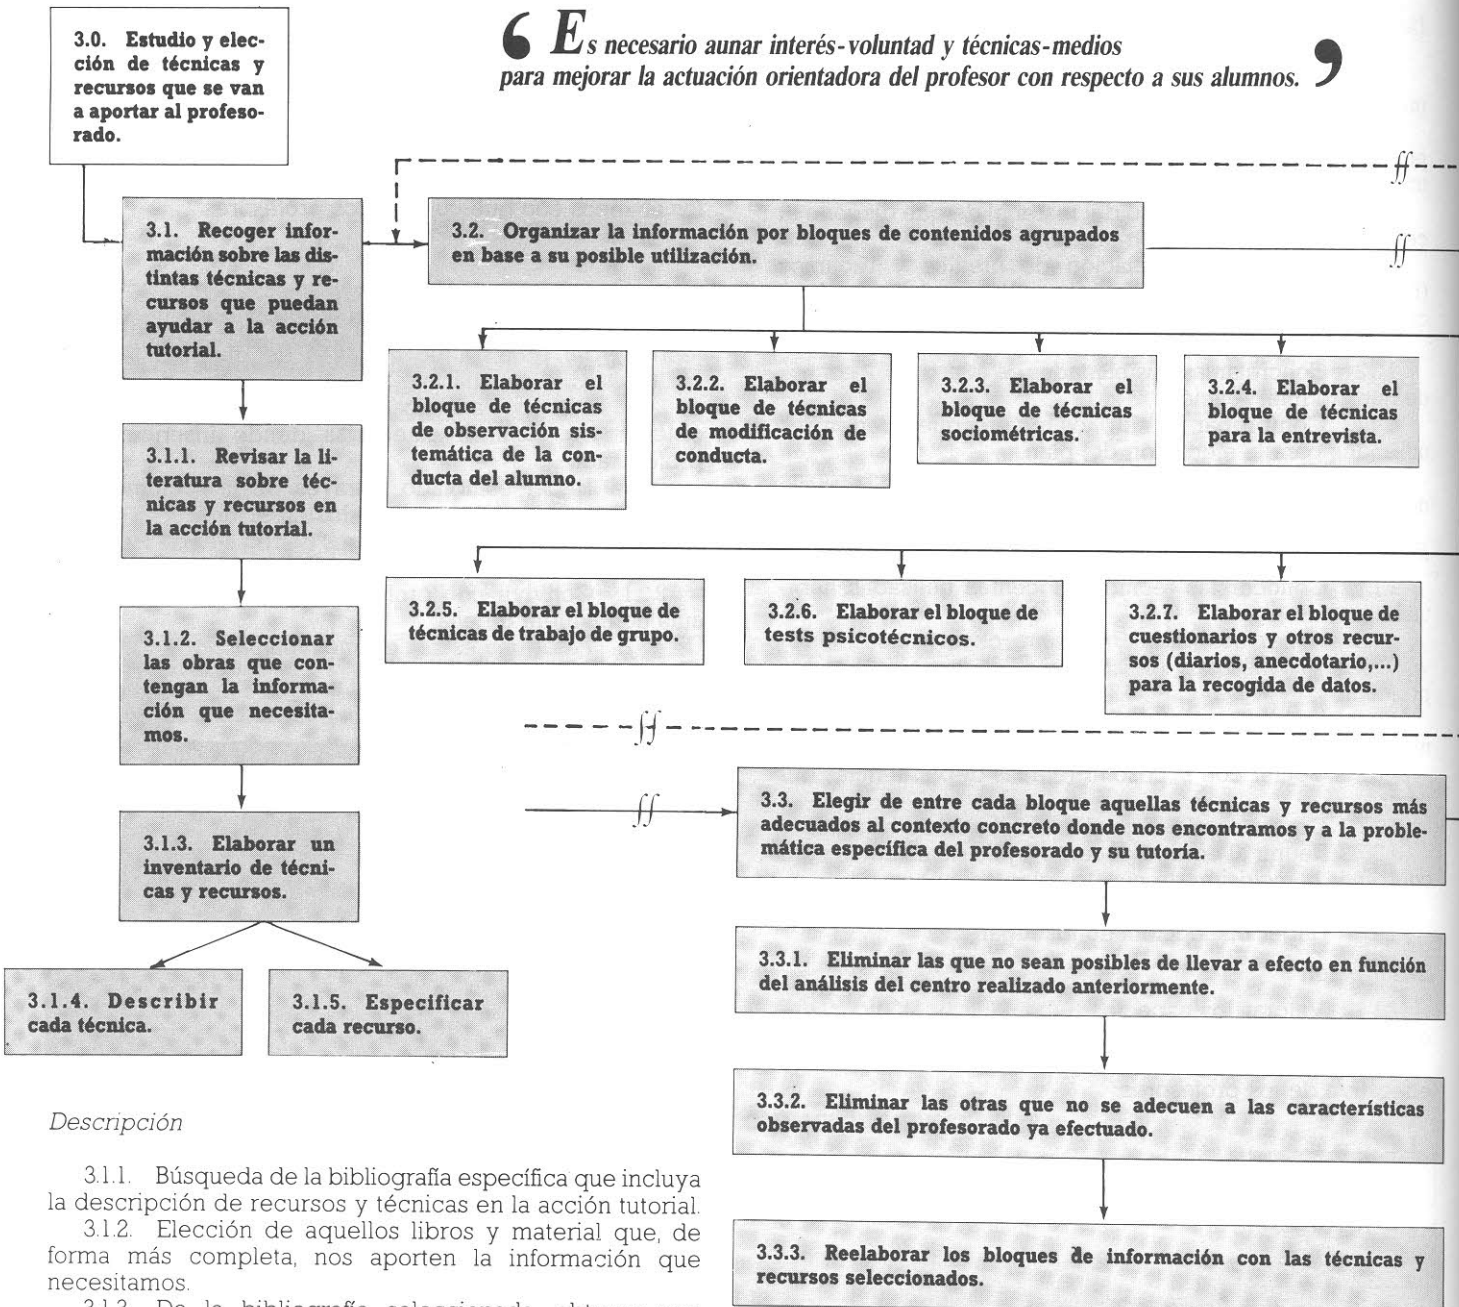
3.0. Estudio y elección de técnicas y recursos que se van a aportar al profesorado.

Es necesario aunar interés-voluntad y técnicas-medios para mejorar la actuación orientadora del profesor con respecto a sus alumnos.

3.1. Recoger información sobre las distintas técnicas y recursos que puedan ayudar a la acción tutorial.

3.2. Organizar la información por bloques de contenidos agrupados en base a su posible utilización.

3.2.1. Elaborar el bloque de técnicas de observación sistemática de la conducta del alumno.

3.2.2. Elaborar el bloque de técnicas de modificación de conducta.

3.2.3. Elaborar el bloque de técnicas sociométricas.

3.2.4. Elaborar el bloque de técnicas para la entrevista.

3.1.1. Revisar la literatura sobre técnicas y recursos en la acción tutorial.

3.2.5. Elaborar el bloque de técnicas de trabajo de grupo.

3.2.6. Elaborar el bloque de tests psicotécnicos.

3.2.7. Elaborar el bloque de cuestionarios y otros recursos (diarios, anecdotario,...) para la recogida de datos.

3.1.2. Seleccionar las obras que contengan la información que necesitamos.

3.1.3. Elaborar un inventario de técnicas y recursos.

3.3. Elegir de entre cada bloque aquellas técnicas y recursos más adecuados al contexto concreto donde nos encontramos y a la problemática específica del profesorado y su tutoría.

3.1.4. Describir cada técnica.

3.1.5. Especificar cada recurso.

3.3.1. Eliminar las que no sean posibles de llevar a efecto en función del análisis del centro realizado anteriormente.

Descripción

3.1.1. Búsqueda de la bibliografía específica que incluya la descripción de recursos y técnicas en la acción tutorial.
3.1.2. Elección de aquellos libros y material que, de forma más completa, nos aporten la información que necesitamos.
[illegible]

3.3.2. Eliminar las otras que no se adecuen a las características observadas del profesorado ya efectuado.

3.3.3. Reelaborar los bloques de información con las técnicas y recursos seleccionados.